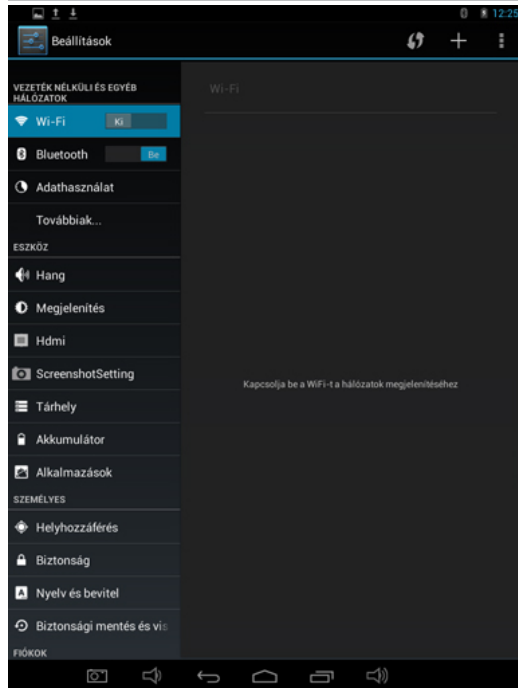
12:25

Beállítások

VEZETÉK NÉLKÜLI ÉS EGYÉB HÁLÓZATOK

Wi-Fi Ki

Bluetooth Be

Adathasználat

Továbbiak...

ESZKÖZ

Hang

Megjelenítés

Hdmi

ScreenshotSetting

Tárhely

Akkumulátor

Alkalmazások

SZEMÉLYES

Helyhozzáférés

Biztonság

Nyelv és bevitel

Biztonsági mentés és vis

FIÓKOK

Wi-Fi

Kapcsolja be a WiFi-t a hálózatok megjelenítéséhez